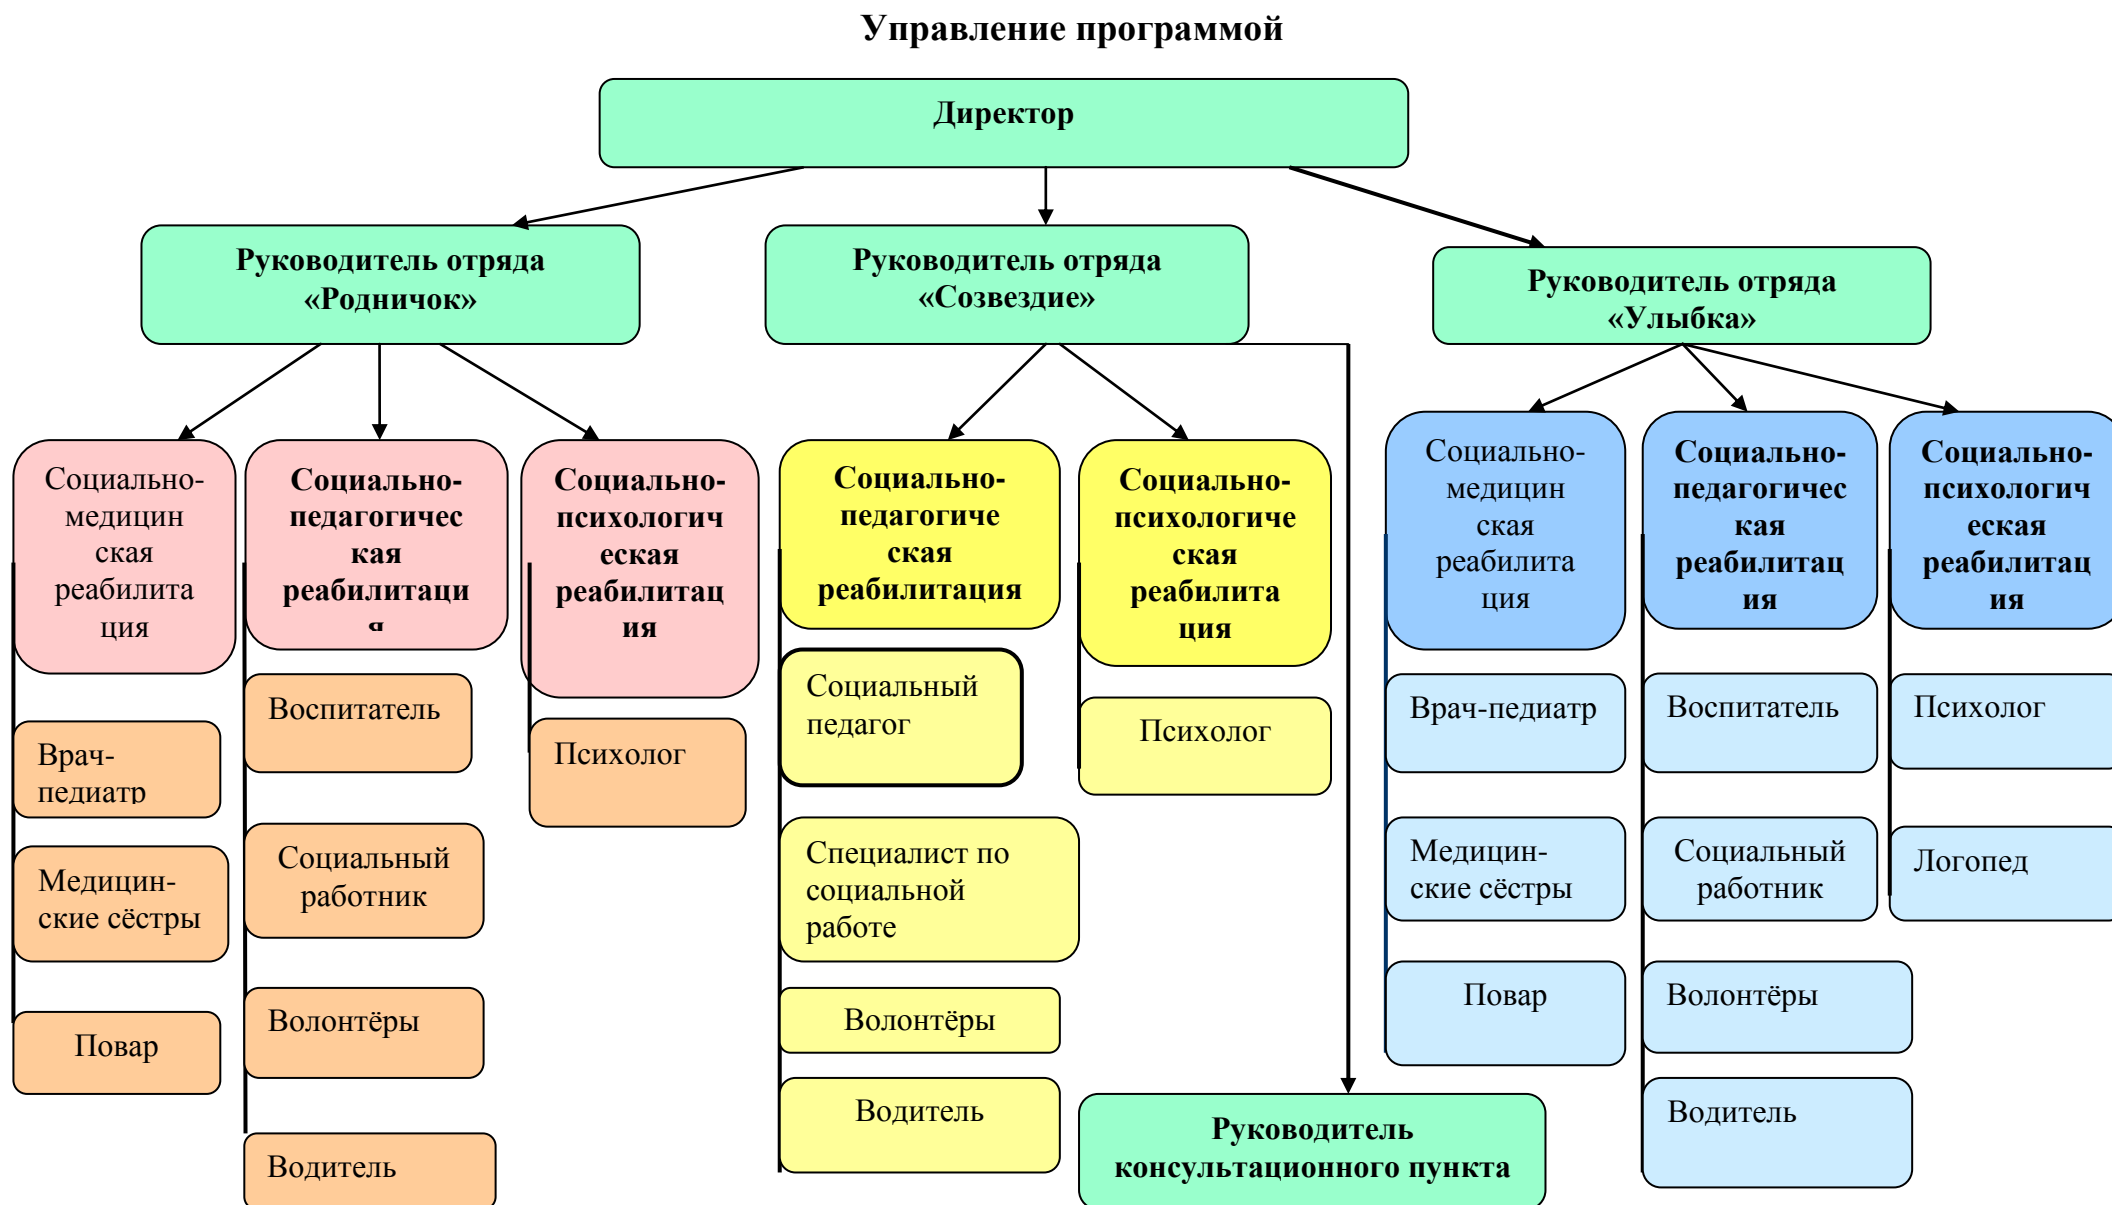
Управление программой

Директор

Руководитель отряда «Родничок»

Руководитель отряда «Созвездие»

Руководитель отряда «Улыбка»

Социально-медицинская реабилитация

Социально-педагогическая реабилитация

Социально-психологическая реабилитация

Врач-педиатр

Медицинские сёстры

Повар

Воспитатель

Социальный работник

Волонтёры

Водитель

Психолог

Социально-педагогическая реабилитация

Социально-психологическая реабилитация

Социальный педагог

Специалист по социальной работе

Волонтёры

Водитель

Психолог

Руководитель консультационного пункта

Социально-медицинская реабилитация

Социально-педагогическая реабилитация

Социально-психологическая реабилитация

Врач-педиатр

Медицинские сёстры

Повар

Воспитатель

Социальный работник

Волонтёры

Водитель

Психолог

Логопед